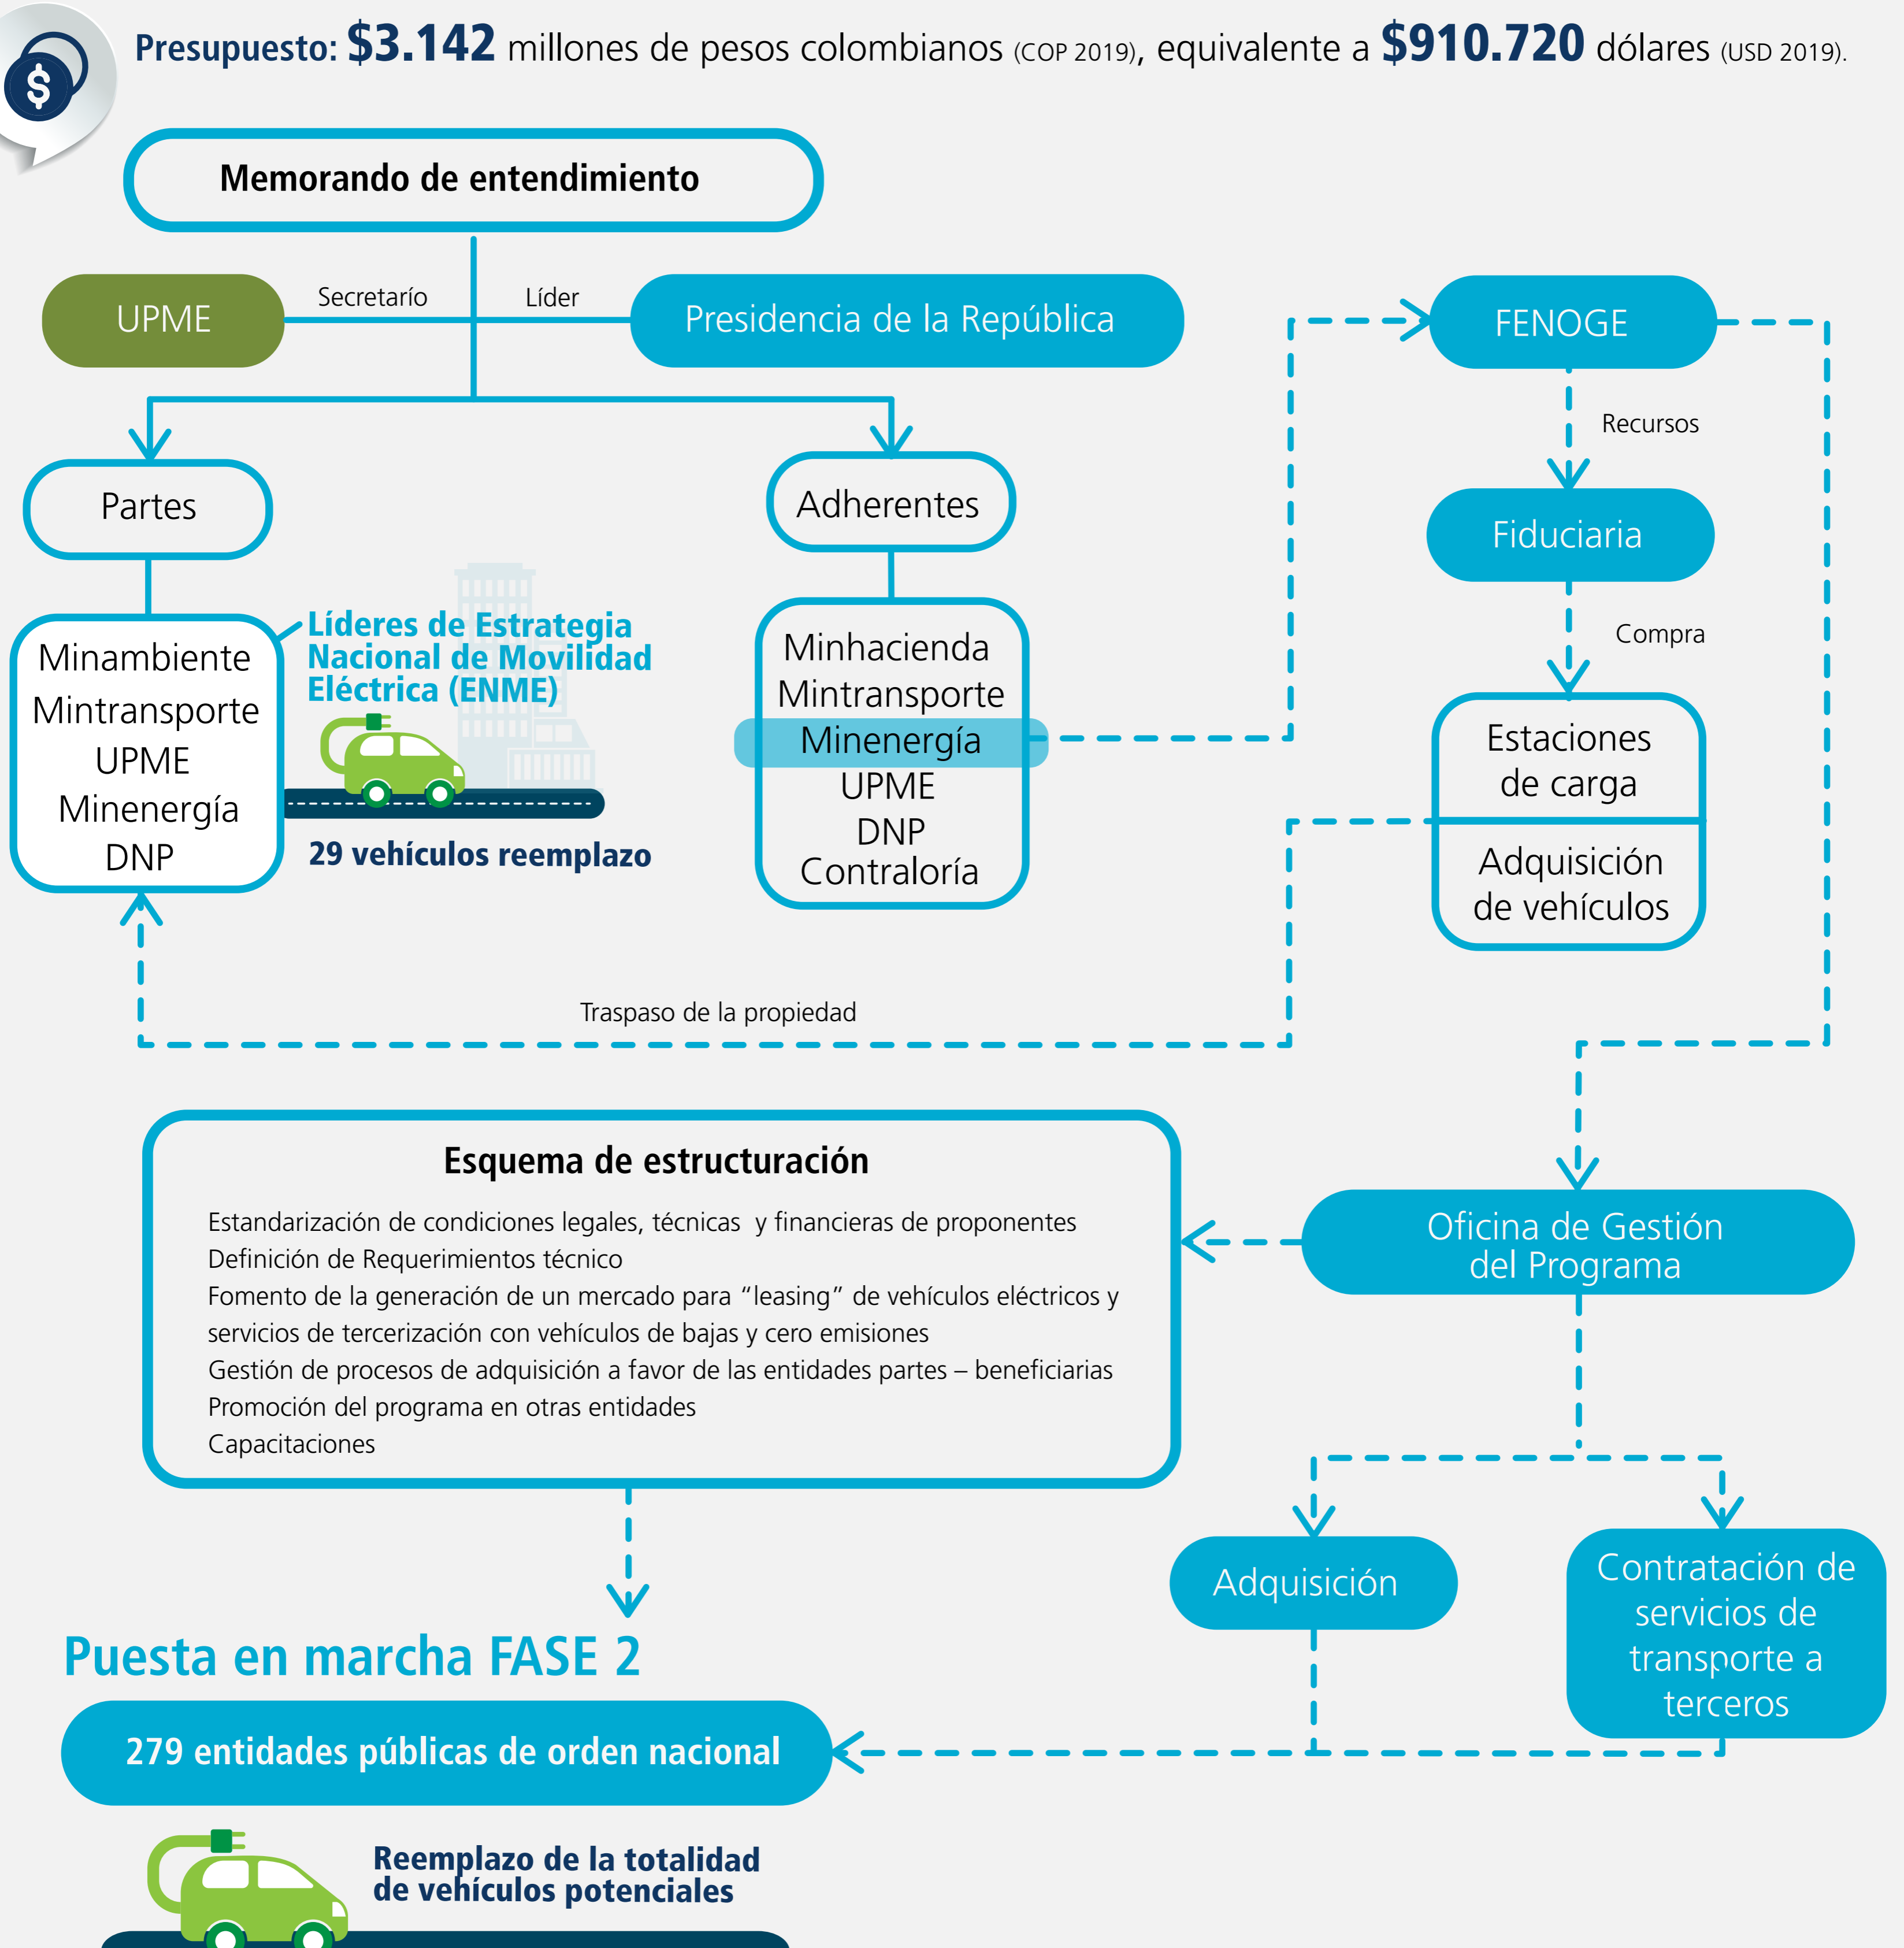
$ Presupuesto: $3.142 millones de pesos colombianos (COP 2019), equivalente a $910.720 dólares (USD 2019).

Memorando de entendimiento

UPME
Secretarío
Líder
Presidencia de la República

FENOGE
Recursos
Fiduciaria
Compra
Estaciones de carga
Adquisición de vehículos

Partes
Minambiente
Mintransporte
UPME
Minenergía
DNP

Líderes de Estrategia Nacional de Movilidad Eléctrica (ENME)

29 vehículos reemplazo

Adherentes
Minhacienda
Mintransporte
Minenergía
UPME
DNP
Contraloría

Traspaso de la propiedad

Esquema de estructuración

Estandarización de condiciones legales, técnicas y financieras de proponentes
Definición de Requerimientos técnico
Fomento de la generación de un mercado para “leasing” de vehículos eléctricos y servicios de tercerización con vehículos de bajas y cero emisiones
Gestión de procesos de adquisición a favor de las entidades partes – beneficiarias
Promoción del programa en otras entidades
Capacitaciones

Oficina de Gestión del Programa

Adquisición
Contratación de servicios de transporte a terceros

Puesta en marcha FASE 2

279 entidades públicas de orden nacional

Reemplazo de la totalidad de vehículos potenciales